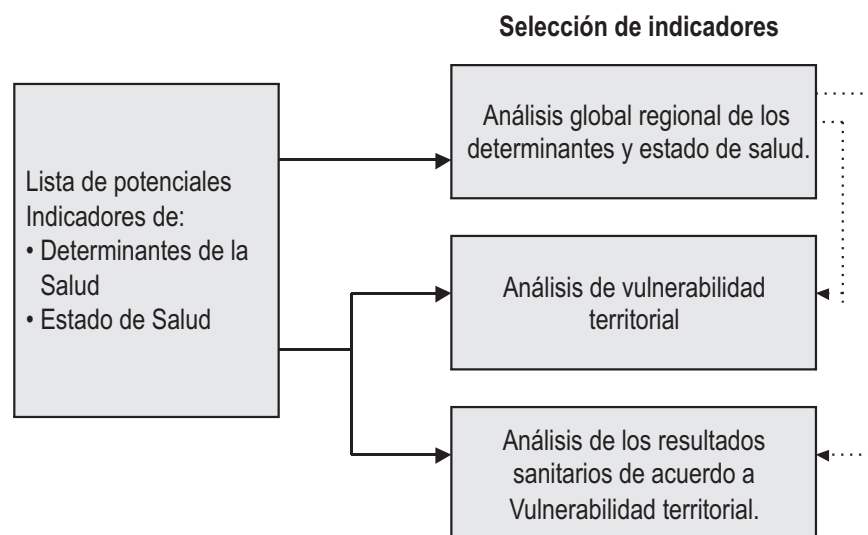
Selección de indicadores

Lista de potenciales Indicadores de:
• Determinantes de la Salud
• Estado de Salud

Análisis global regional de los determinantes y estado de salud.

Análisis de vulnerabilidad territorial

Análisis de los resultados sanitarios de acuerdo a Vulnerabilidad territorial.